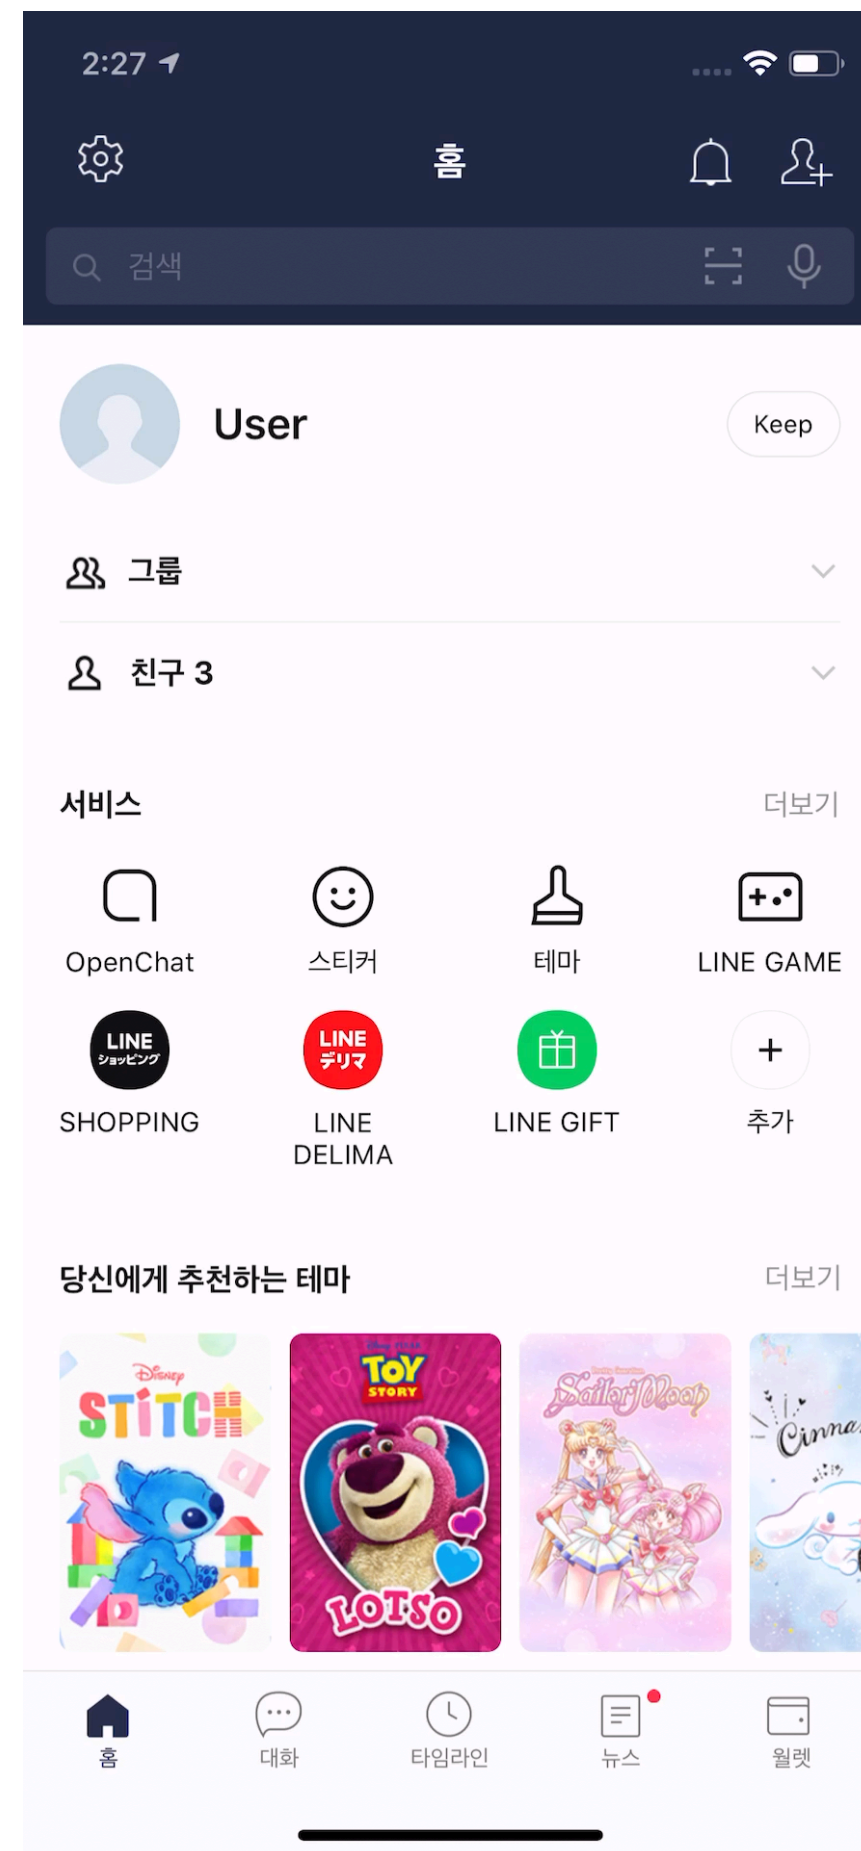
2:27

홈

검색

User

Keep

그룹

친구 3

서비스

더보기

OpenChat

스티커

테마

LINE GAME

LINE ショッピング

SHOPPING

LINE デリマ

LINE DELIMA

LINE GIFT

추가

당신에게 추천하는 테마

더보기

Disney STITCH

TOY STORY

LOTSO

Sailor Moon

Cinna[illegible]

홈

대화

타임라인

뉴스

월렛